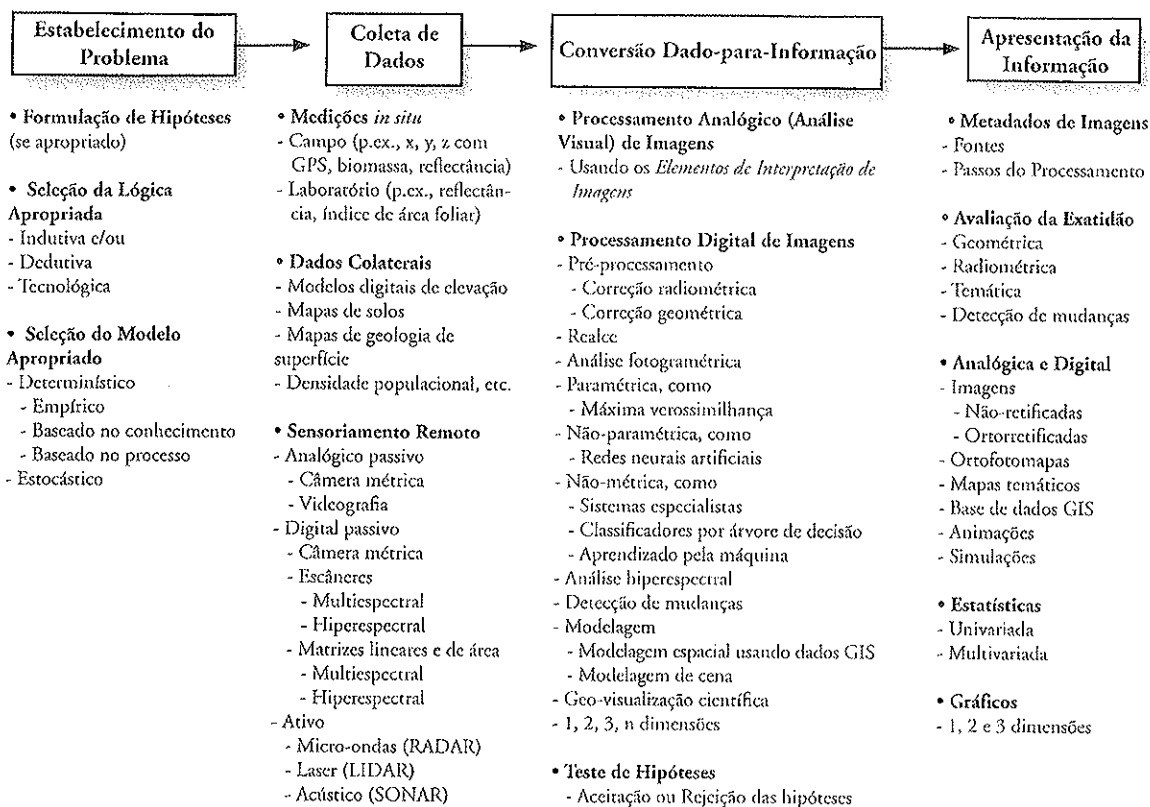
Estabelecimento do Problema

Coleta de Dados

Conversão Dado-para-Informação

Apresentação da Informação

• Formulação de Hipóteses (se apropriado)

• Seleção da Lógica Apropriada
- Indutiva e/ou
- Dedutiva
- Tecnológica

• Seleção do Modelo Apropriado
- Determinístico
- Empírico
- Baseado no conhecimento
- Baseado no processo
- Estocástico

• Medições *in situ*
- Campo (p.ex., x, y, z com GPS, biomassa, reflectância)
- Laboratório (p.ex., reflectância, índice de área foliar)

• Dados Colaterais
- Modelos digitais de elevação
- Mapas de solos
- Mapas de geologia de superfície
- Densidade populacional, etc.

• Sensoriamento Remoto
- Analógico passivo
- Câmera métrica
- Videografia
- Digital passivo
- Câmera métrica
- Escâneres
- Multiespectral
- Hiperespectral
- Matrizes lineares e de área
- Multiespectral
- Hiperespectral
- Ativo
- Micro-ondas (RADAR)
- Laser (LIDAR)
- Acústico (SONAR)

• Processamento Analógico (Análise Visual) de Imagens
- Usando os *Elementos de Interpretação de Imagens*

• Processamento Digital de Imagens
- Pré-processamento
- Correção radiométrica
- Correção geométrica
- Realce
- Análise fotogramétrica
- Paramétrica, como
- Máxima verossimilhança
- Não-paramétrica, como
- Redes neurais artificiais
- Não-métrica, como
- Sistemas especialistas
- Classificadores por árvore de decisão
- Aprendizado pela máquina
- Análise hiperespectral
- Detecção de mudanças
- Modelagem
- Modelagem espacial usando dados GIS
- Modelagem de cena
- Geo-visualização científica
- 1, 2, 3, n dimensões

• Teste de Hipóteses
- Aceitação ou Rejeição das hipóteses

• Metadados de Imagens
- Fontes
- Passos do Processamento

• Avaliação da Exatidão
- Geométrica
- Radiométrica
- Temática
- Detecção de mudanças

• Analógica e Digital
- Imagens
- Não-retificadas
- Ortorretificadas
- Ortofotomapas
- Mapas temáticos
- Base de dados GIS
- Animações
- Simulações

• Estatísticas
- Univariada
- Multivariada

• Gráficos
- 1, 2 e 3 dimensões